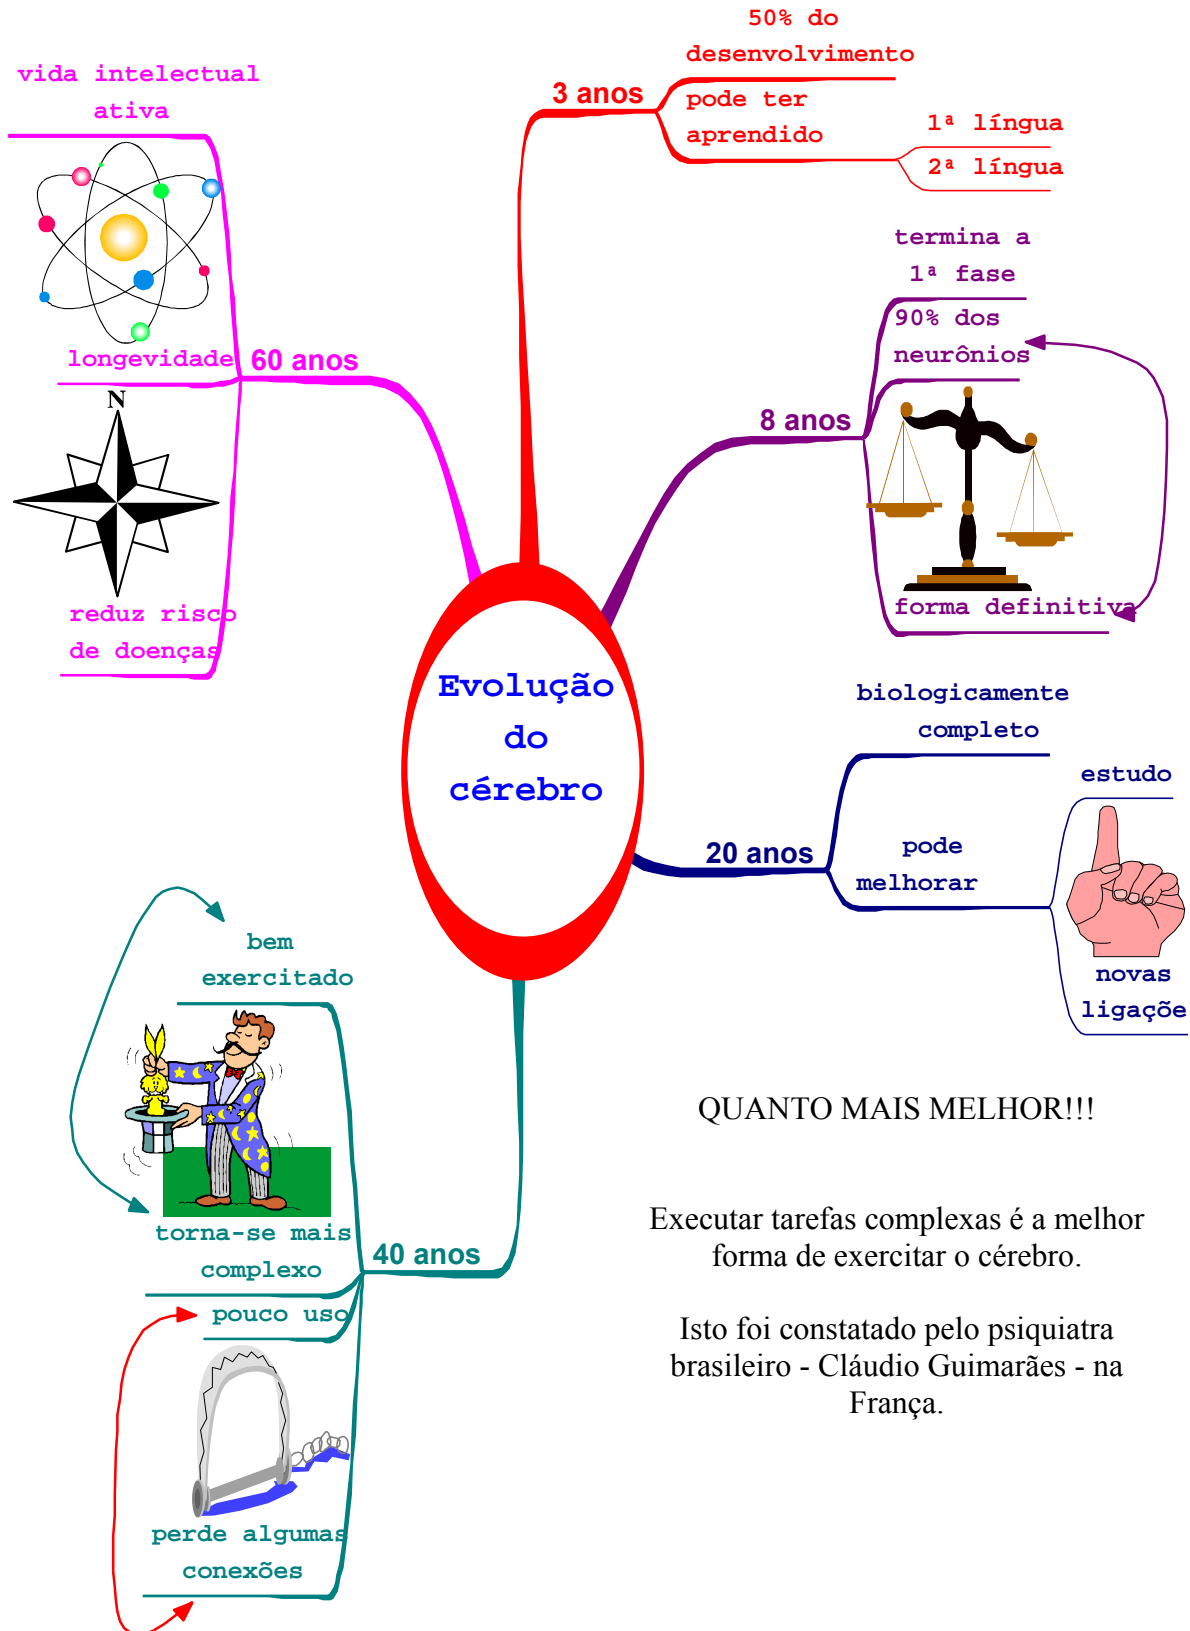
Evolução do cérebro

3 anos
50% do desenvolvimento
pode ter aprendido
1ª língua
2ª língua

8 anos
termina a 1ª fase
90% dos neurônios
forma definitiva

20 anos
biologicamente completo
pode melhorar
estudo
novas ligaçõe

40 anos
bem exercitado
torna-se mais complexo
pouco uso
perde algumas conexões

60 anos
vida intelectual ativa
longevidade
N
reduz risco de doenças

QUANTO MAIS MELHOR!!!

Executar tarefas complexas é a melhor forma de exercitar o cérebro.

Isto foi constatado pelo psiquiatra brasileiro - Cláudio Guimarães - na França.